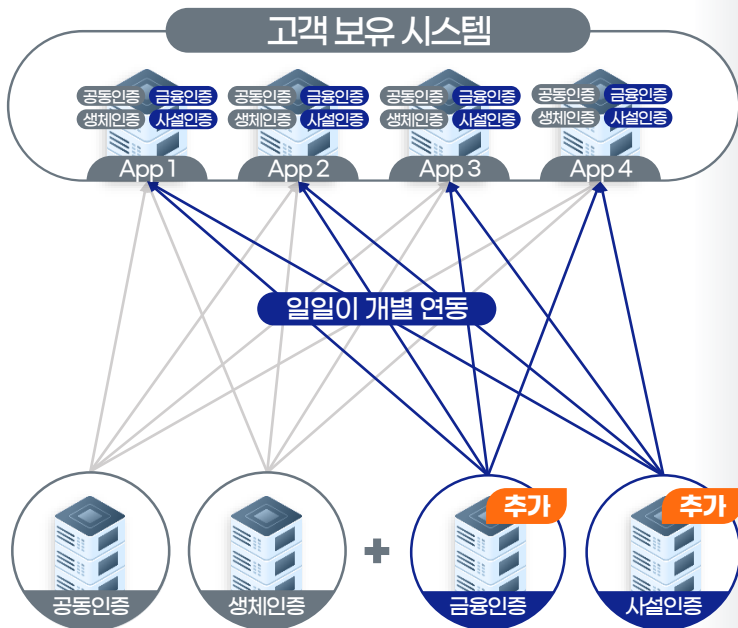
고객 보유 시스템

공동인증 금융인증
생체인증 사설인증
App 1

공동인증 금융인증
생체인증 사설인증
App 2

공동인증 금융인증
생체인증 사설인증
App 3

공동인증 금융인증
생체인증 사설인증
App 4

일일이 개별 연동

공동인증

생체인증

+

추가
금융인증

추가
사설인증